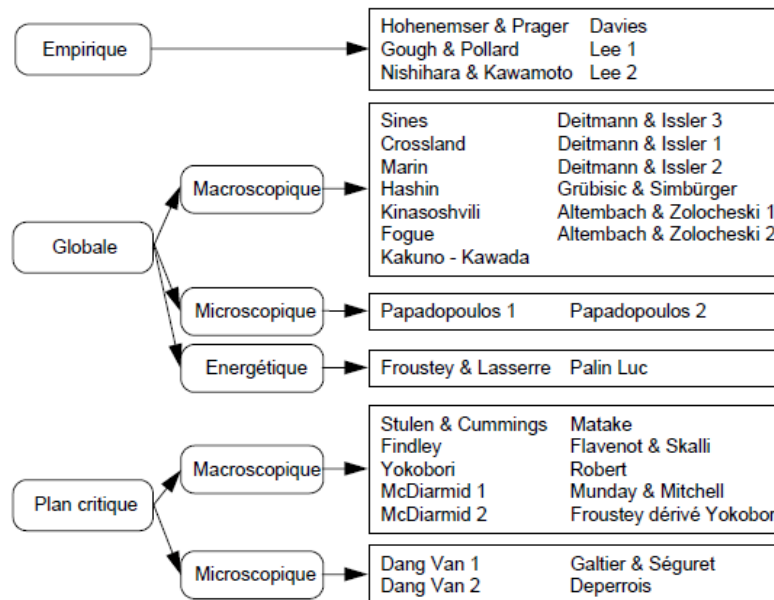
Empirique

Hohenemser & Prager
Gough & Pollard
Nishihara & Kawamoto

Davies
Lee 1
Lee 2

Globale

Macroscopique

Sines
Crossland
Marin
Hashin
Kinasoshvili
Fogue
Kakuno - Kawada

Deitmann & Issler 3
Deitmann & Issler 1
Deitmann & Issler 2
Grübisic & Simbürger
Altembach & Zolocheski 1
Altembach & Zolocheski 2

Microscopique

Papadopoulos 1
Papadopoulos 2

Energétique

Froustey & Lasserre
Palin Luc

Plan critique

Macroscopique

Stulen & Cummings
Findley
Yokobori
McDiarmid 1
McDiarmid 2

Matake
Flavenot & Skalli
Robert
Munday & Mitchell
Froustey dérivé Yokobor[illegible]

Microscopique

Dang Van 1
Dang Van 2

Galtier & Séguret
Deperrois